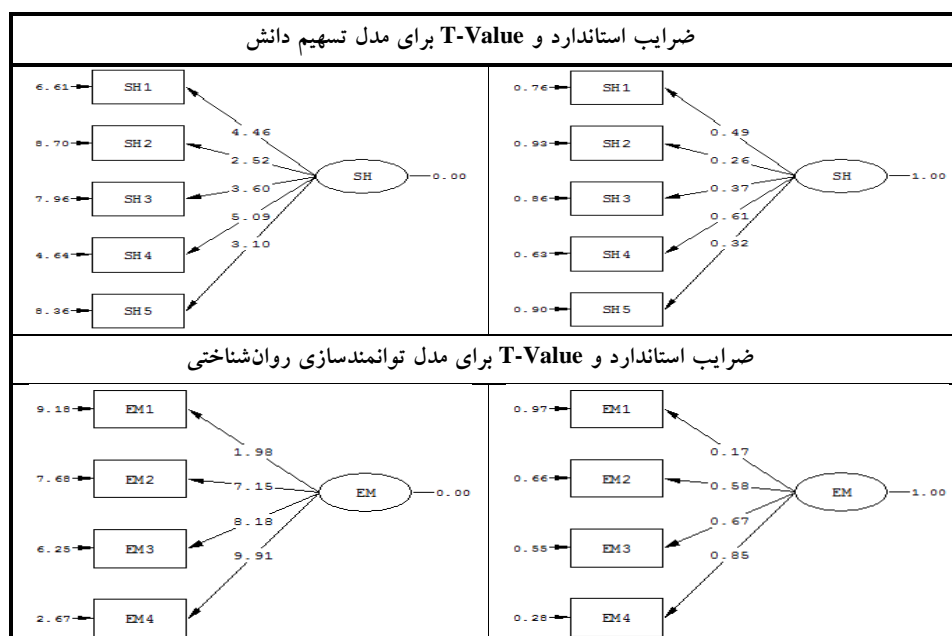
ضرایب استاندارد و T-Value برای مدل تسهیم دانش

0.76 SH1
0.93 SH2
0.86 SH3
0.63 SH4
0.90 SH5
0.49
0.26
0.37
0.61
0.32
SH
1.00

6.61 SH1
8.70 SH2
7.96 SH3
4.64 SH4
8.36 SH5
4.46
2.52
3.60
5.09
3.10
SH
0.00

ضرایب استاندارد و T-Value برای مدل توانمندسازی روان‌شناختی

0.97 EM1
0.66 EM2
0.55 EM3
0.28 EM4
0.17
0.58
0.67
0.85
EM
1.00

9.18 EM1
7.68 EM2
6.25 EM3
2.67 EM4
1.98
7.15
8.18
9.91
EM
0.00